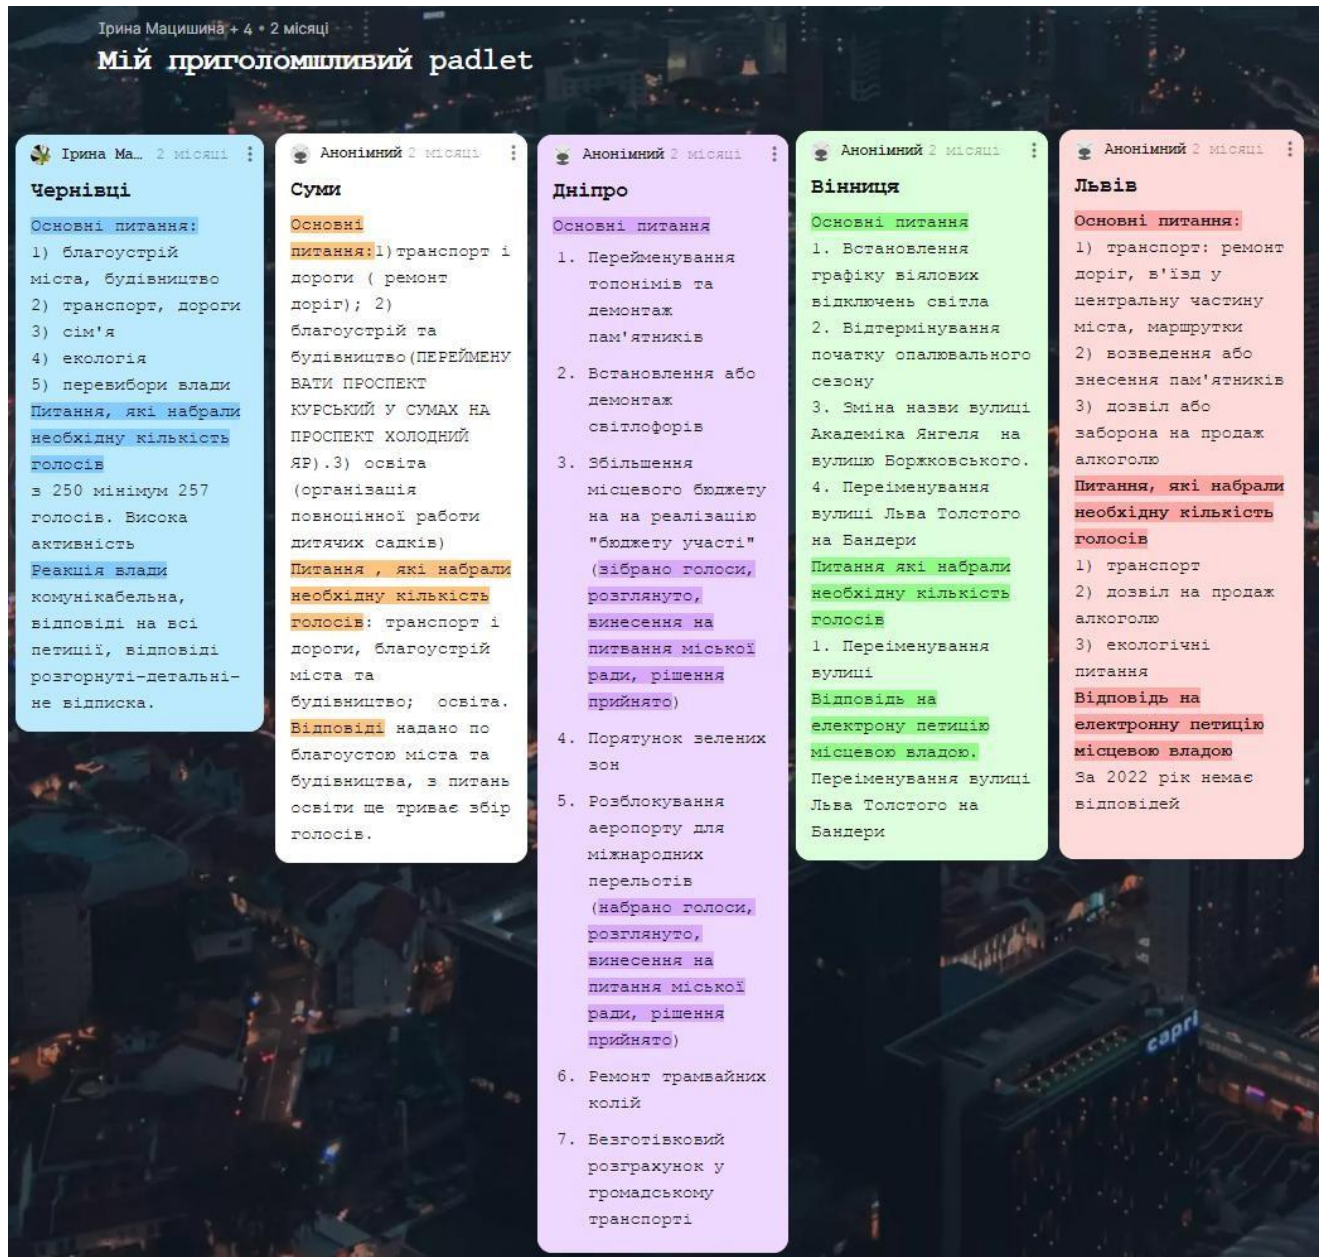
Ірина Мацишина + 4 • 2 місяці
Мій приголомшливий padlet

Ірина Ма... 2 місяці
Чернівці
Основні питання:
1) благоустрій міста, будівництво
2) транспорт, дороги
3) сім'я
4) екологія
5) перевибори влади
Питання, які набрали необхідну кількість голосів
з 250 мінімум 257 голосів. Висока активність
Реакція влади
комунікабельна, відповіді на всі петиції, відповіді розгорнуті-детальні-не відписка.

Анонімний 2 місяці
Суми
Основні питання:1)транспорт і дороги ( ремонт доріг); 2) благоустрій та будівництво(ПЕРЕЙМЕНУВАТИ ПРОСПЕКТ КУРСЬКИЙ У СУМАХ НА ПРОСПЕКТ ХОЛОДНИЙ ЯР).3) освіта (організація повноцінної работи дитячих садків)
Питання , які набрали необхідну кількість голосів: транспорт і дороги, благоустрій міста та будівництво; освіта.
Відповіді надано по благоустою міста та будівництва, з питань освіти ще триває збір голосів.

Анонімний 2 місяці
Дніпро
Основні питання
1. Перейменування топонімів та демонтаж пам'ятників
2. Встановлення або демонтаж світлофорів
3. Збільшення місцевого бюджету на на реалізацію "бюджету участі" (зібрано голоси, розглянуто, винесення на питання міської ради, рішення прийнято)
4. Порятунок зелених зон
5. Розблокування аеропорту для міжнародних перельотів (набрано голоси, розглянуто, винесення на питання міської ради, рішення прийнято)
6. Ремонт трамвайних колій
7. Безготівковий розрахунок у громадському транспорті

Анонімний 2 місяці
Вінниця
Основні питання
1. Встановлення графіку віялових відключень світла
2. Відтермінування початку опалювального сезону
3. Зміна назви вулиці Академіка Янгеля на вулицю Боржковського.
4. Переіменування вулиці Льва Толстого на Бандери
Питання які набрали необхідну кількість голосів
1. Переіменування вулиці
Відповідь на електрону петицію місцевою владою.
Переіменування вулиці Льва Толстого на Бандери

Анонімний 2 місяці
Львів
Основні питання:
1) транспорт: ремонт доріг, в'їзд у центральну частину міста, маршрутки
2) возведення або знесення пам'ятників
3) дозвіл або заборона на продаж алкоголю
Питання, які набрали необхідну кількість голосів
1) транспорт
2) дозвіл на продаж алкоголю
3) екологічні питання
Відповідь на електронну петицію місцевою владою
За 2022 рік немає відповідей